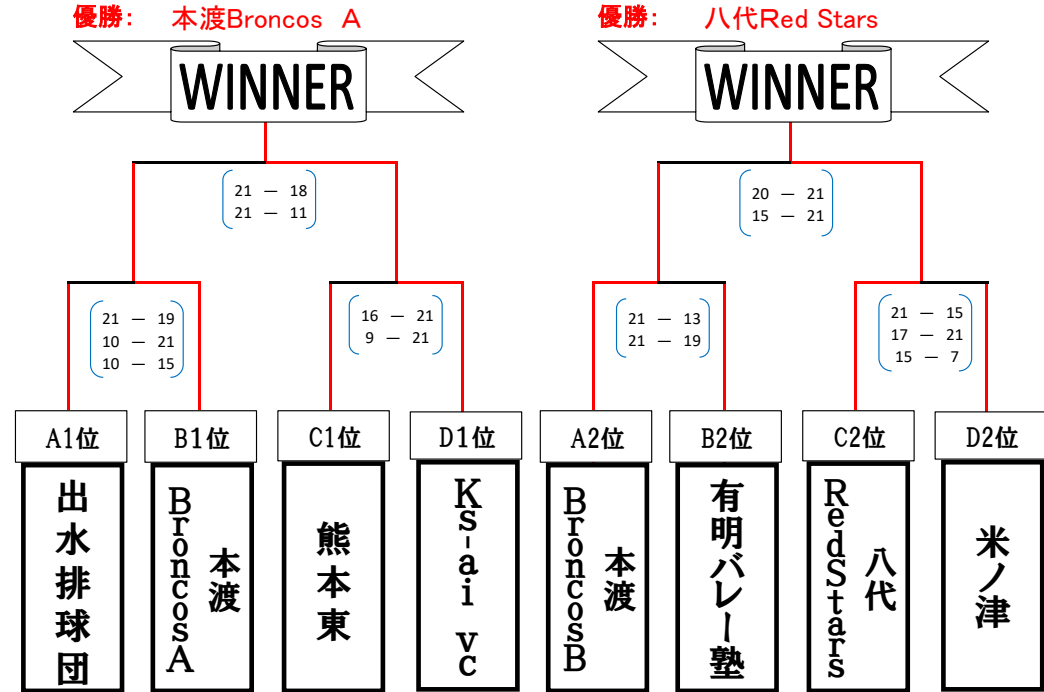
優勝：　本渡Broncos　A

WINNER

21 — 18
21 — 11

21 — 19
10 — 21
10 — 15

16 — 21
9 — 21

A1位
B1位
C1位
D1位

出水排球団

本渡 BroncosA

熊本東

Ks-ai vc

優勝：　八代Red Stars

WINNER

20 — 21
15 — 21

21 — 13
21 — 19

21 — 15
17 — 21
15 — 7

A2位
B2位
C2位
D2位

本渡 BroncosB

有明バレー塾

八代 RedStars

米ノ津